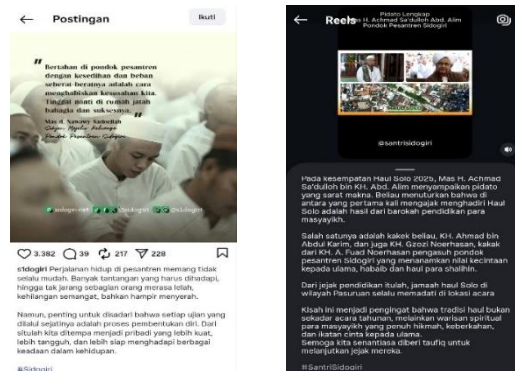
← Postingan Ikuti

"Bertahan di pondok pesantren dengan kesedihan dan beban seberat berapapun adalah cara menghabiskan kesusahan kita. Tinggal nanti di rumah jatah bahagia dan suksesnya."

Mas H. Nawawy Sadoellah
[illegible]

sidogiri.net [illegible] @sidogiri

3.382 39 217 228

sidogiri Perjalanan hidup di pesantren memang tidak selalu mudah. Banyak tantangan yang harus dihadapi, hingga tak jarang sebagian orang merasa lelah, kehilangan semangat, bahkan hampir menyerah.

Namun, penting untuk disadari bahwa setiap ujian yang dilalui sejatinya adalah proses pembentukan diri. Dari situlah kita ditempa menjadi pribadi yang lebih kuat, lebih tangguh, dan lebih siap menghadapi berbagai keadaan dalam kehidupan.

#Sidogiri

← Reels

Pidato Lengkap
Mas H. Achmad Sa'dulloh Abd. Alim
Pondok Pesantren Sidogiri

@santrisidogiri

Pada kesempatan Haul Solo 2025, Mas H. Achmad Sa'dulloh bin KH. Abd. Alim menyampaikan pidato yang sarat makna. Beliau menuturkan bahwa di antara yang pertama kali mengajak menghadiri Haul Solo adalah hasil dari barokah pendidikan para masyayikh.

Salah satunya adalah kakek beliau, KH. Ahmad bin Abdul Karim, dan juga KH. Gozol Noerhasan, kakak dari KH. A. Fuad Noerhasan pengasuh pondok pesantren Sidogiri yang menanamkan nilai kecintaan kepada ulama, habaib dan haul para shalihin.

Dari jejak pendidikan itulah, jamaah haul Solo di wilayah Pasuruan selalu memadati di lokasi acara

Kisah ini menjadi pengingat bahwa tradisi haul bukan sekadar acara tahunan, melainkan warisan spiritual para masyayikh yang penuh hikmah, keberkahan, dan ikatan cinta kepada ulama.
Semoga kita senantiasa diberi taufiq untuk melanjutkan jejak mereka.

#SantriSidogiri